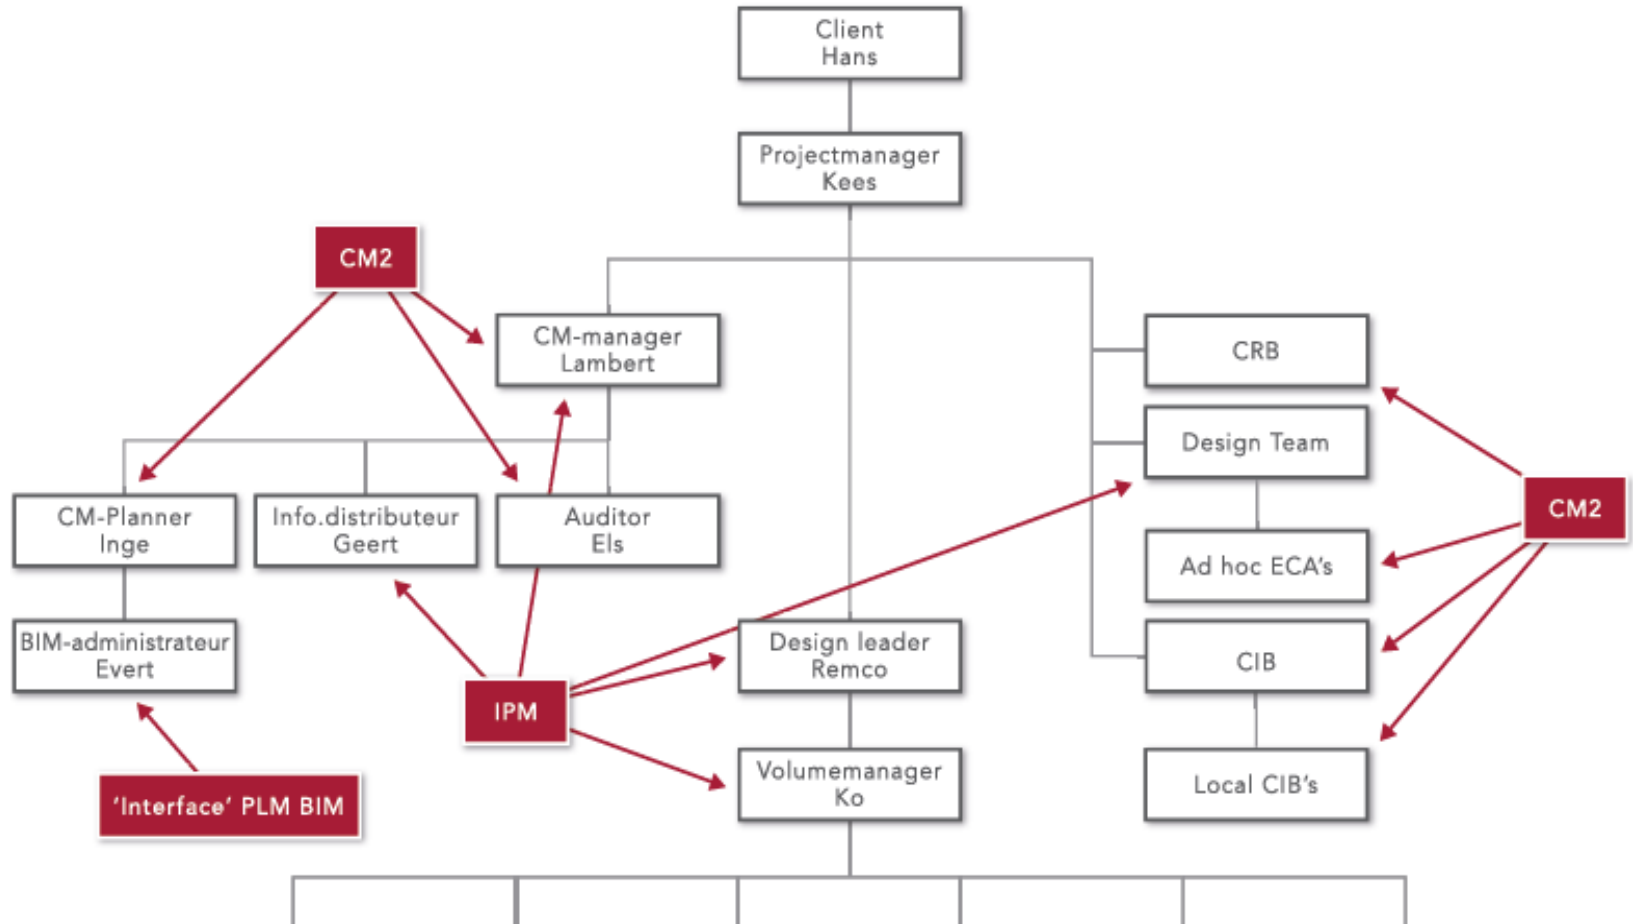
Client
Hans

Projectmanager
Kees

CM2

CM-manager
Lambert

CRB

Design Team

CM2

CM-Planner
Inge

Info.distributeur
Geert

Auditor
Els

Ad hoc ECA's

BIM-administrateur
Evert

Design leader
Remco

CIB

IPM

Volumemanager
Ko

Local CIB's

'Interface' PLM BIM